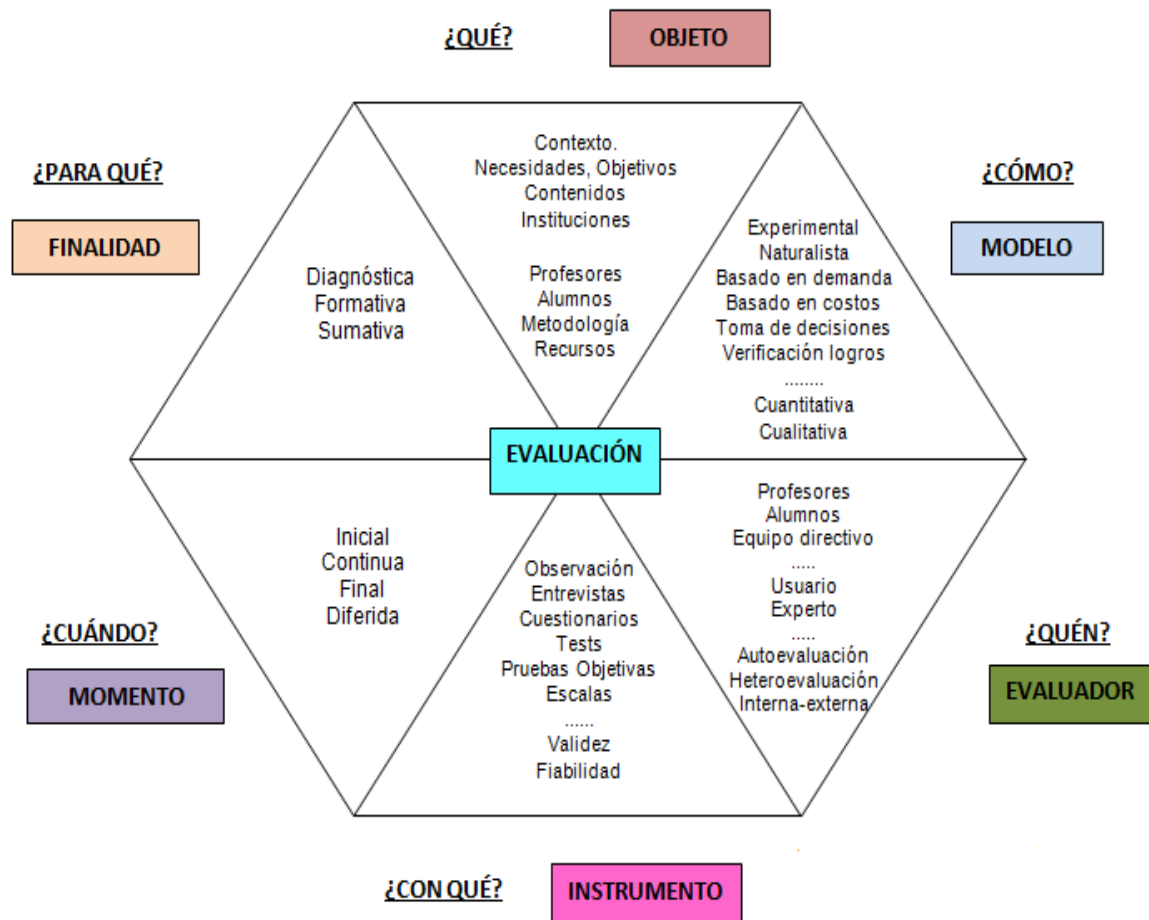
¿QUÉ? OBJETO

¿PARA QUÉ?

FINALIDAD

¿CÓMO?

MODELO

Contexto.
Necesidades, Objetivos
Contenidos
Instituciones

Profesores
Alumnos
Metodología
Recursos

Diagnóstica
Formativa
Sumativa

Experimental
Naturalista
Basado en demanda
Basado en costos
Toma de decisiones
Verificación logros
........
Cuantitativa
Cualitativa

EVALUACIÓN

Inicial
Continua
Final
Diferida

Observación
Entrevistas
Cuestionarios
Tests
Pruebas Objetivas
Escalas
......
Validez
Fiabilidad

Profesores
Alumnos
Equipo directivo
.....
Usuario
Experto
.....
Autoevaluación
Heteroevaluación
Interna-externa

¿CUÁNDO?

MOMENTO

¿QUÉN?

EVALUADOR

¿CON QUÉ? INSTRUMENTO